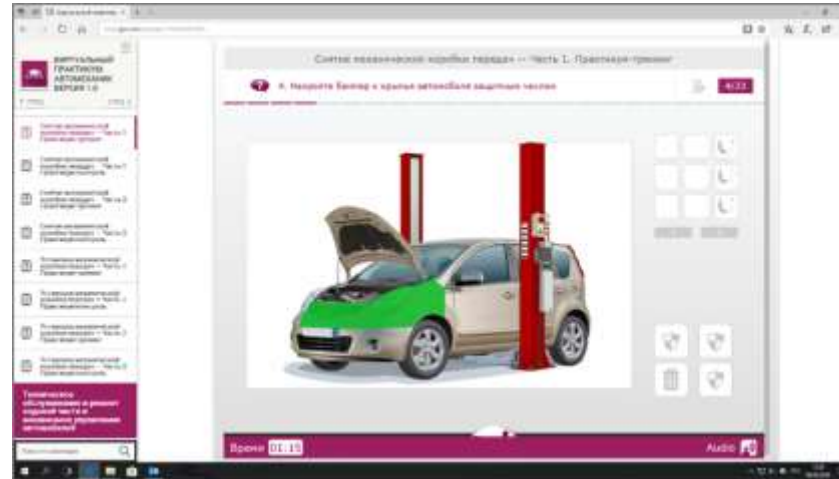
ВИРТУАЛЬНЫЙ ПРАКТИКУМ АВТОМЕХАНИК ВЕРСИЯ 1.0

Снятие механической коробки передач — Часть 1. Практикум-тренинг

4. Накройте бампер и крылья автомобиля защитными чехлами

4/23

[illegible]

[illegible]

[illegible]

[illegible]

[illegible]

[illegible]

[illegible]

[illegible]

Техническое обслуживание и ремонт ходовой части и механизмов управления автомобилей

Время 01:15

Audio